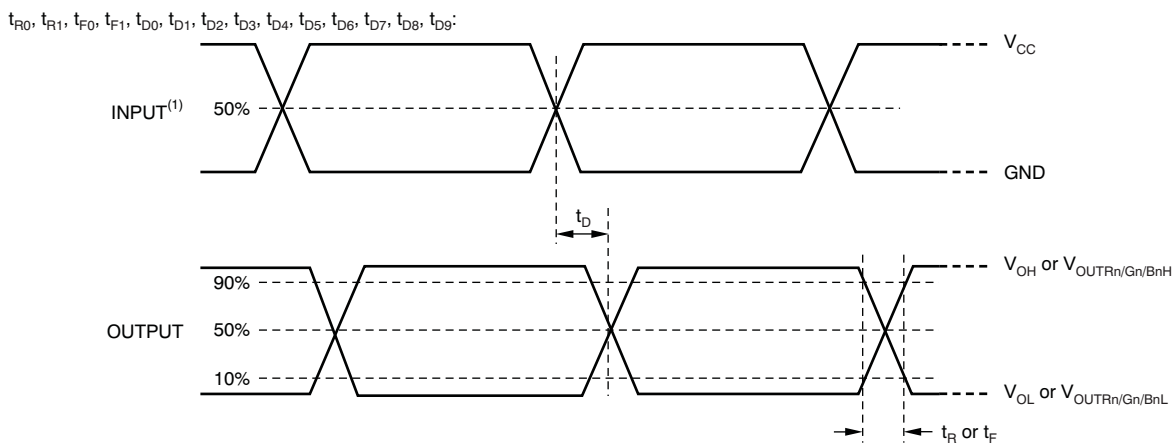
$t_{R0}$, $t_{R1}$, $t_{F0}$, $t_{F1}$, $t_{D0}$, $t_{D1}$, $t_{D2}$, $t_{D3}$, $t_{D4}$, $t_{D5}$, $t_{D6}$, $t_{D7}$, $t_{D8}$, $t_{D9}$:

$V_{CC}$

INPUT$^{(1)}$ 50%

GND

$t_D$

$V_{OH}$ or $V_{OUTRn/Gn/BnH}$

90%

OUTPUT 50%

10%

$V_{OL}$ or $V_{OUTRn/Gn/BnL}$

$t_R$ or $t_F$